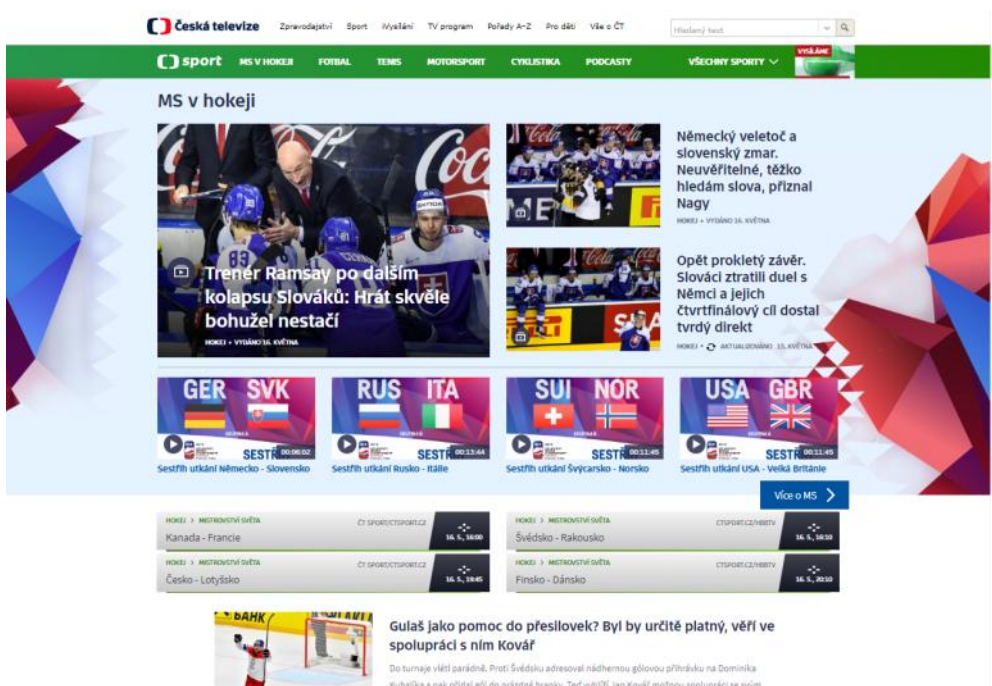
Česká televize Zpravodajství Sport Vysílání TV program Pořady A–Z Pro děti Vše o ČT

Hledaný text

sport MS V HOKEJI FOTBAL TENIS MOTORSPORT CYKLISTIKA PODCASTY VŠECHNY SPORTY

VYSÍLÁME

MS v hokeji

Trenér Ramsay po dalším kolapsu Slováků: Hrát skvěle bohužel nestačí

HOKEJ • VYDÁNO 16. KVĚTNA

Německý veletoč a slovenský zmar. Neuvěřitelné, těžko hledám slova, přiznal Nagy

HOKEJ • VYDÁNO 16. KVĚTNA

Opět prokletý závěr. Slováci ztratili duel s Němci a jejich čtvrtfinálový cíl dostal tvrdý direkt

HOKEJ • AKTUALIZOVÁNO 15. KVĚTNA

GER SVK
00:06:02
Sestřih utkání Německo - Slovensko

RUS ITA
00:13:44
Sestřih utkání Rusko - Itálie

SUI NOR
00:11:45
Sestřih utkání Švýcarsko - Norsko

USA GBR
00:11:45
Sestřih utkání USA - Velká Británie

Více o MS

HOKEJ > MISTROVSTVÍ SVĚTA ČT SPORT/CTSPORT.CZ
Kanada - Francie 16. 5., 16:00

HOKEJ > MISTROVSTVÍ SVĚTA CTSPORT.CZ/HBBTV
Švédsko - Rakousko 16. 5., 16:10

HOKEJ > MISTROVSTVÍ SVĚTA ČT SPORT/CTSPORT.CZ
Česko - Lotyšsko 16. 5., 19:45

HOKEJ > MISTROVSTVÍ SVĚTA CTSPORT.CZ/HBBTV
Finsko - Dánsko 16. 5., 20:10

Guláš jako pomoc do přesilovek? Byl by určitě platný, věří ve spolupráci s ním Kovář

Do turnaje vlétl parádně. Proti Švédsku adresoval nádhernou gólovou přihrávku na Dominika Kubalíka a pak přidal gól do prázdné branky. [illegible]